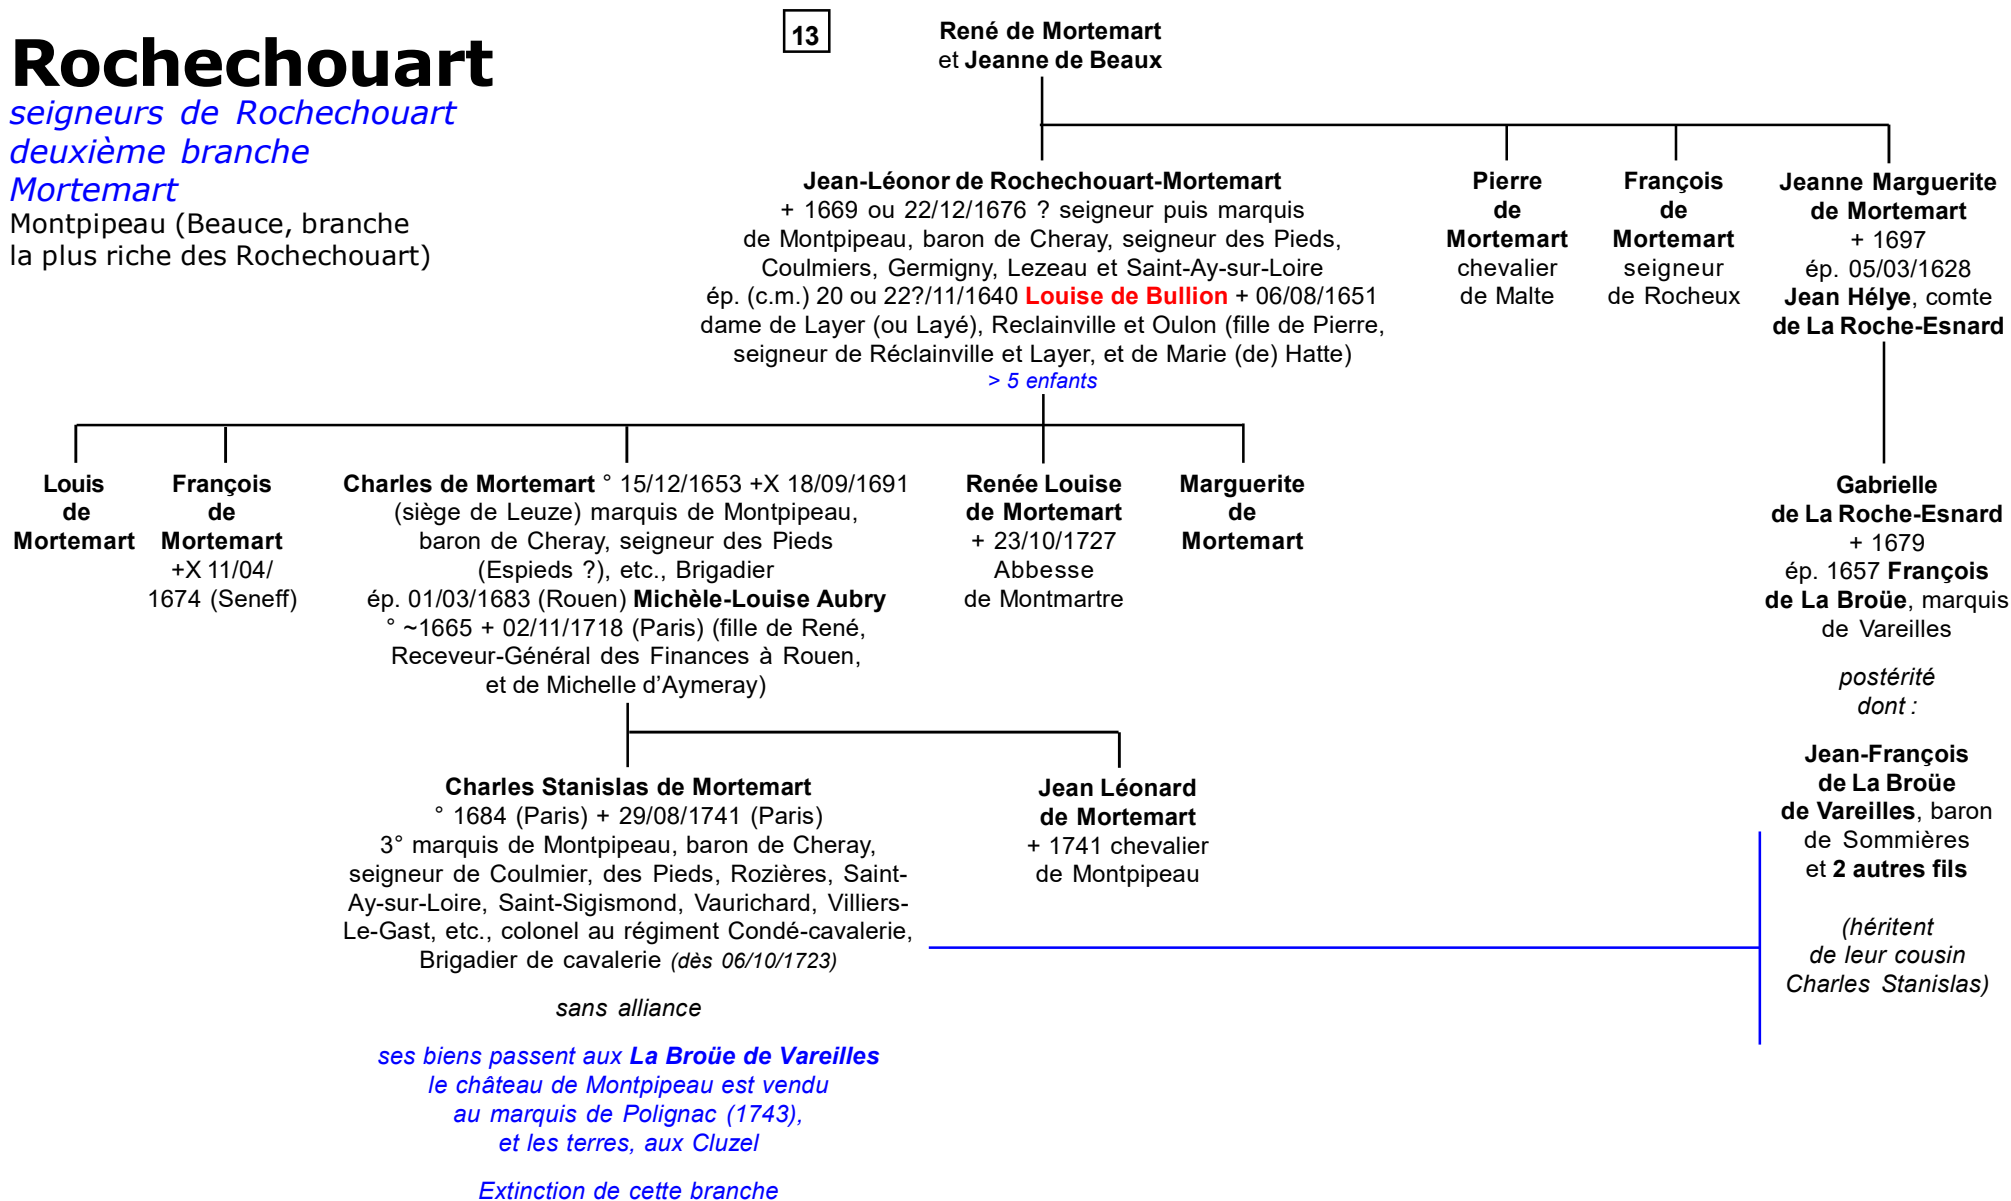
Rochechouart
seigneurs de Rochechouart
deuxième branche
Mortemart
Montpipeau (Beauce, branche la plus riche des Rochechouart)

13

René de Mortemart
et Jeanne de Beaux

Jean-Léonor de Rochechouart-Mortemart
+ 1669 ou 22/12/1676 ? seigneur puis marquis de Montpipeau, baron de Cheray, seigneur des Pieds, Coulmiers, Germigny, Lezeau et Saint-Ay-sur-Loire
ép. (c.m.) 20 ou 22?/11/1640 Louise de Bullion + 06/08/1651 dame de Layer (ou Layé), Reclainville et Oulon (fille de Pierre, seigneur de Réclainville et Layer, et de Marie (de) Hatte)
> 5 enfants

Pierre de Mortemart
chevalier de Malte

François de Mortemart
seigneur de Rocheux

Jeanne Marguerite de Mortemart
+ 1697
ép. 05/03/1628
Jean Hélye, comte de La Roche-Esnard

Louis de Mortemart

François de Mortemart
+X 11/04/1674 (Seneff)

Charles de Mortemart ° 15/12/1653 +X 18/09/1691 (siège de Leuze) marquis de Montpipeau, baron de Cheray, seigneur des Pieds (Espieds ?), etc., Brigadier
ép. 01/03/1683 (Rouen) Michèle-Louise Aubry
° ~1665 + 02/11/1718 (Paris) (fille de René, Receveur-Général des Finances à Rouen, et de Michelle d'Aymeray)

Renée Louise de Mortemart
+ 23/10/1727
Abbesse de Montmartre

Marguerite de Mortemart

Gabrielle de La Roche-Esnard
+ 1679
ép. 1657 François de La Broüe, marquis de Vareilles

postérité dont :

Jean-François de La Broüe de Vareilles, baron de Sommières
et 2 autres fils

(héritent de leur cousin Charles Stanislas)

Charles Stanislas de Mortemart
° 1684 (Paris) + 29/08/1741 (Paris)
3° marquis de Montpipeau, baron de Cheray, seigneur de Coulmier, des Pieds, Rozières, Saint-Ay-sur-Loire, Saint-Sigismond, Vaurichard, Villiers-Le-Gast, etc., colonel au régiment Condé-cavalerie, Brigadier de cavalerie (dès 06/10/1723)

sans alliance

ses biens passent aux La Broüe de Vareilles
le château de Montpipeau est vendu au marquis de Polignac (1743), et les terres, aux Cluzel

Extinction de cette branche

Jean Léonard de Mortemart
+ 1741 chevalier de Montpipeau